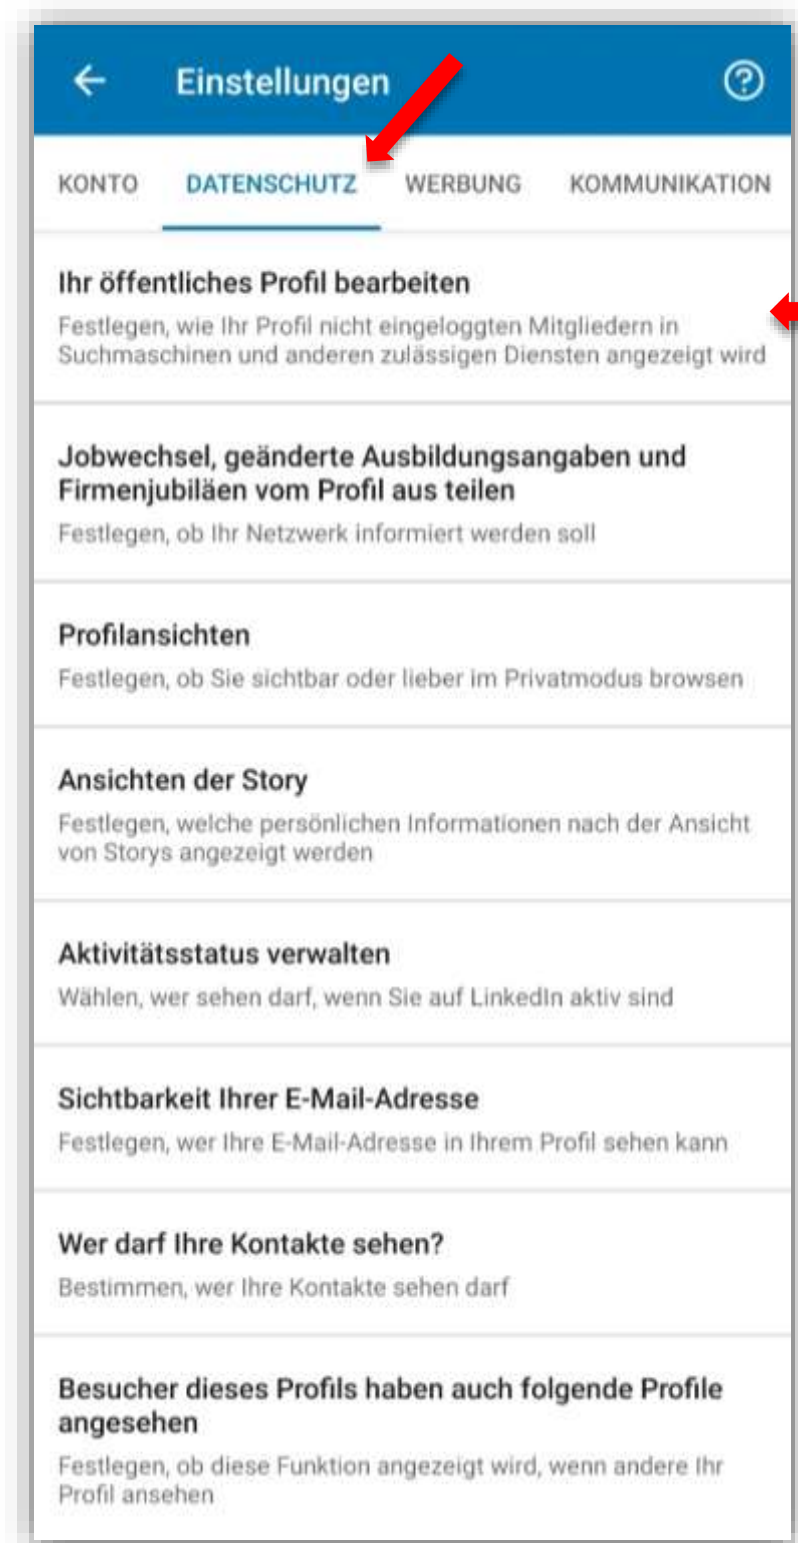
Einstellungen

KONTO DATENSCHUTZ WERBUNG KOMMUNIKATION

Ihr öffentliches Profil bearbeiten
Festlegen, wie Ihr Profil nicht eingeloggten Mitgliedern in Suchmaschinen und anderen zulässigen Diensten angezeigt wird

Jobwechsel, geänderte Ausbildungsangaben und Firmenjubiläen vom Profil aus teilen
Festlegen, ob Ihr Netzwerk informiert werden soll

Profilansichten
Festlegen, ob Sie sichtbar oder lieber im Privatmodus browsen

Ansichten der Story
Festlegen, welche persönlichen Informationen nach der Ansicht von Storys angezeigt werden

Aktivitätsstatus verwalten
Wählen, wer sehen darf, wenn Sie auf LinkedIn aktiv sind

Sichtbarkeit Ihrer E-Mail-Adresse
Festlegen, wer Ihre E-Mail-Adresse in Ihrem Profil sehen kann

Wer darf Ihre Kontakte sehen?
Bestimmen, wer Ihre Kontakte sehen darf

Besucher dieses Profils haben auch folgende Profile angesehen
Festlegen, ob diese Funktion angezeigt wird, wenn andere Ihr Profil ansehen